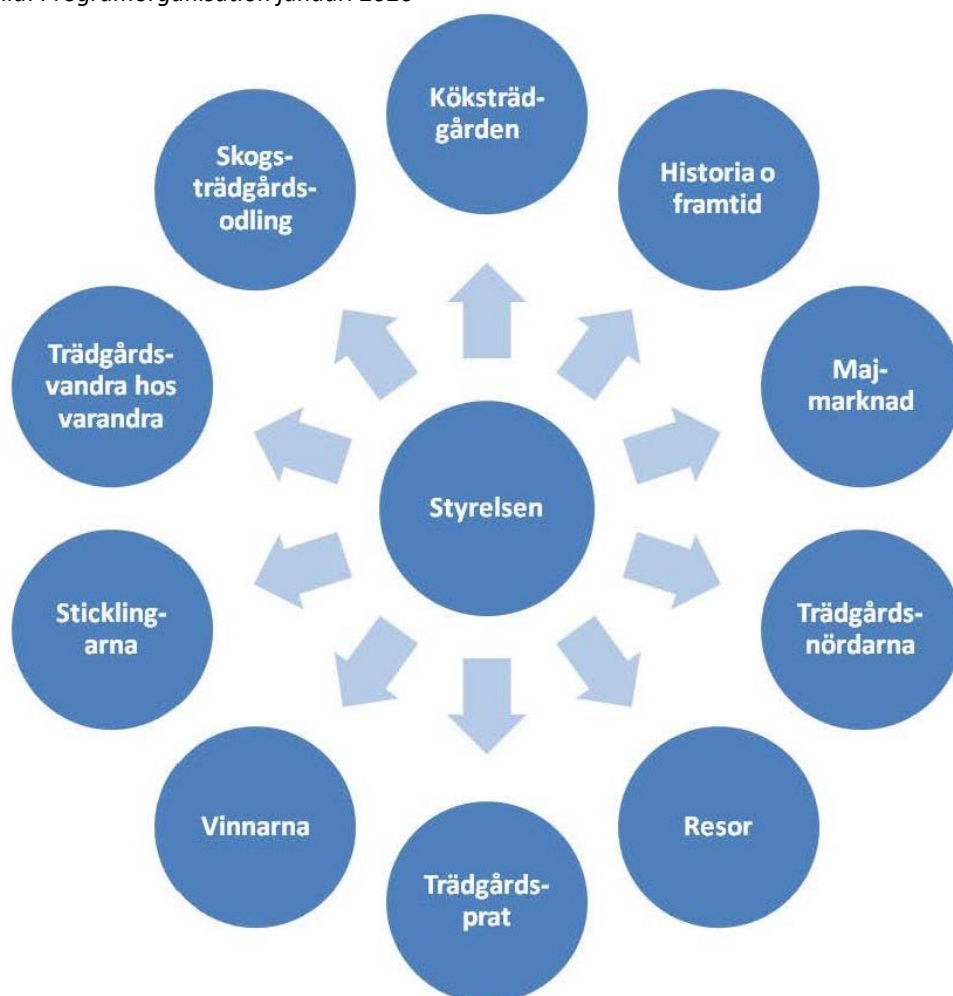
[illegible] Programorganisation januari 2020

Köksträdgården

Historia o framtid

Majmarknad

Trädgårdsnördarna

Resor

Trädgårdsprat

Vinnarna

Sticklingarna

Trädgårdsvandra hos varandra

Skogsträdgårdsodling

Styrelsen